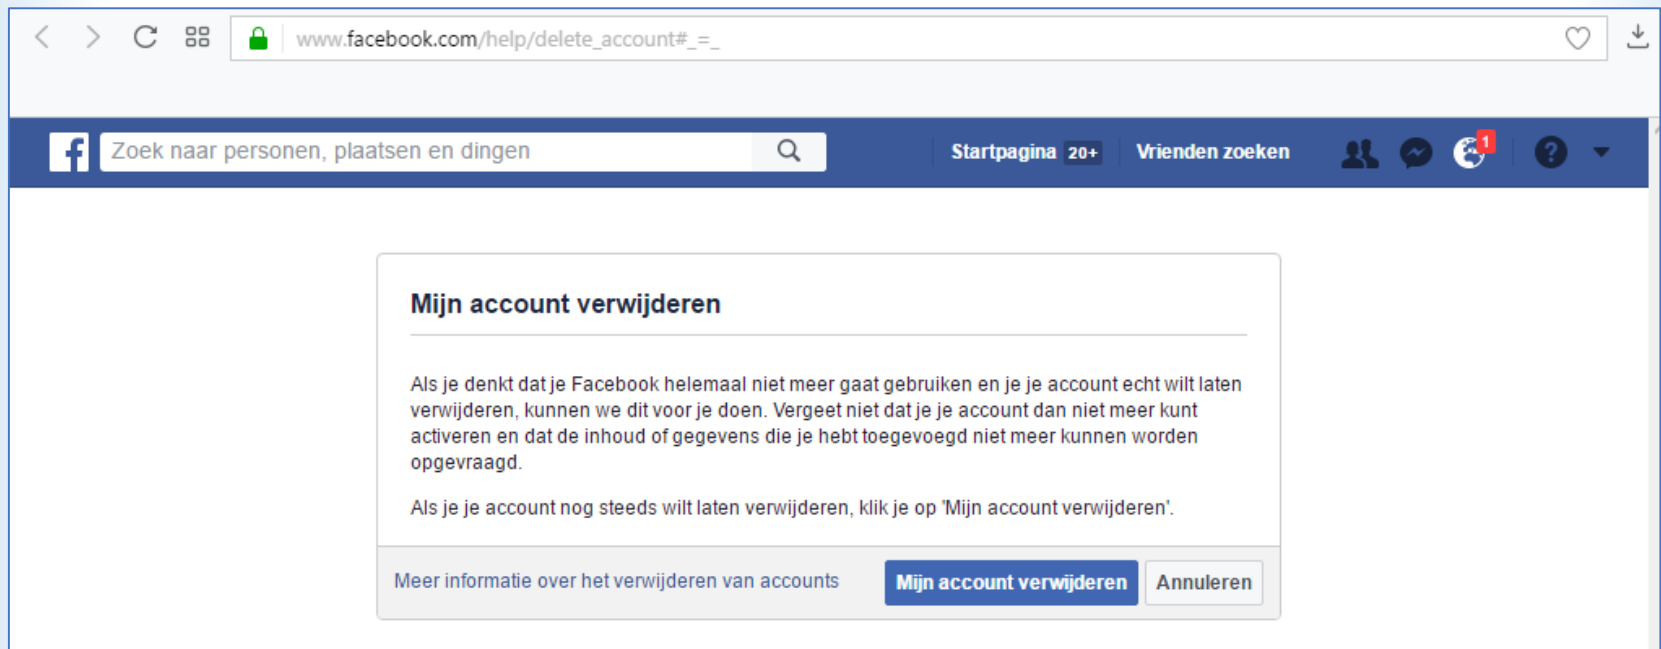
www.facebook.com/help/delete_account#_=_

f Zoek naar personen, plaatsen en dingen

Startpagina 20+ Vrienden zoeken 1

Mijn account verwijderen

Als je denkt dat je Facebook helemaal niet meer gaat gebruiken en je je account echt wilt laten verwijderen, kunnen we dit voor je doen. Vergeet niet dat je je account dan niet meer kunt activeren en dat de inhoud of gegevens die je hebt toegevoegd niet meer kunnen worden opgevraagd.

Als je je account nog steeds wilt laten verwijderen, klik je op 'Mijn account verwijderen'.

Meer informatie over het verwijderen van accounts

Mijn account verwijderen

Annuleren